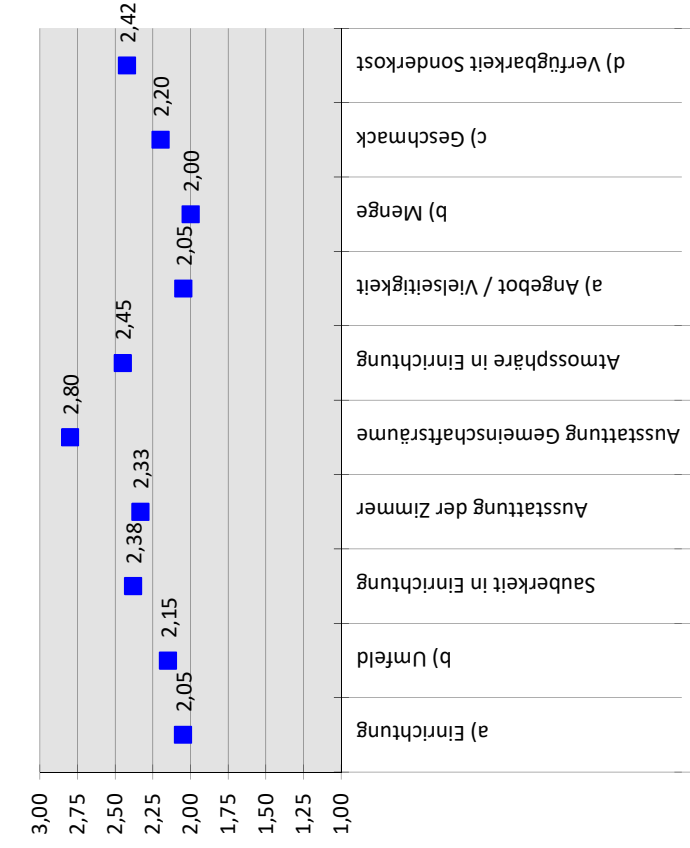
d) Verfügbarkeit Sonderkost
c) Geschmack
b) Menge
a) Angebot / Vielseitigkeit
Atmosphäre in Einrichtung
Ausstattung Gemeinschaftsräume
Ausstattung der Zimmer
Sauberkeit in Einrichtung
b) Umfeld
a) Einrichtung

2,42
2,20
2,00
2,05
2,45
2,80
2,33
2,38
2,15
2,05

3,00
2,75
2,50
2,25
2,00
1,75
1,50
1,25
1,00